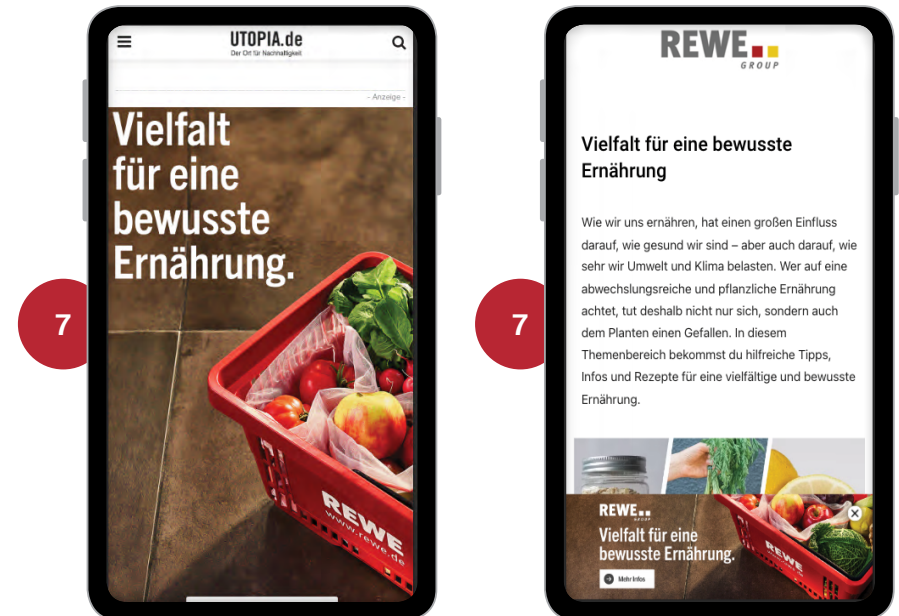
UTOPIA.de
Der Ort für Nachhaltigkeit

- Anzeige -

Vielfalt für eine bewusste Ernährung.

REWE
www.rewe.de

7

REWE
GROUP

Vielfalt für eine bewusste Ernährung

Wie wir uns ernähren, hat einen großen Einfluss darauf, wie gesund wir sind – aber auch darauf, wie sehr wir Umwelt und Klima belasten. Wer auf eine abwechslungsreiche und pflanzliche Ernährung achtet, tut deshalb nicht nur sich, sondern auch dem Planten einen Gefallen. In diesem Themenbereich bekommst du hilfreiche Tipps, Infos und Rezepte für eine vielfältige und bewusste Ernährung.

REWE
GROUP
Vielfalt für eine bewusste Ernährung.
Mehr Infos

REWE

7